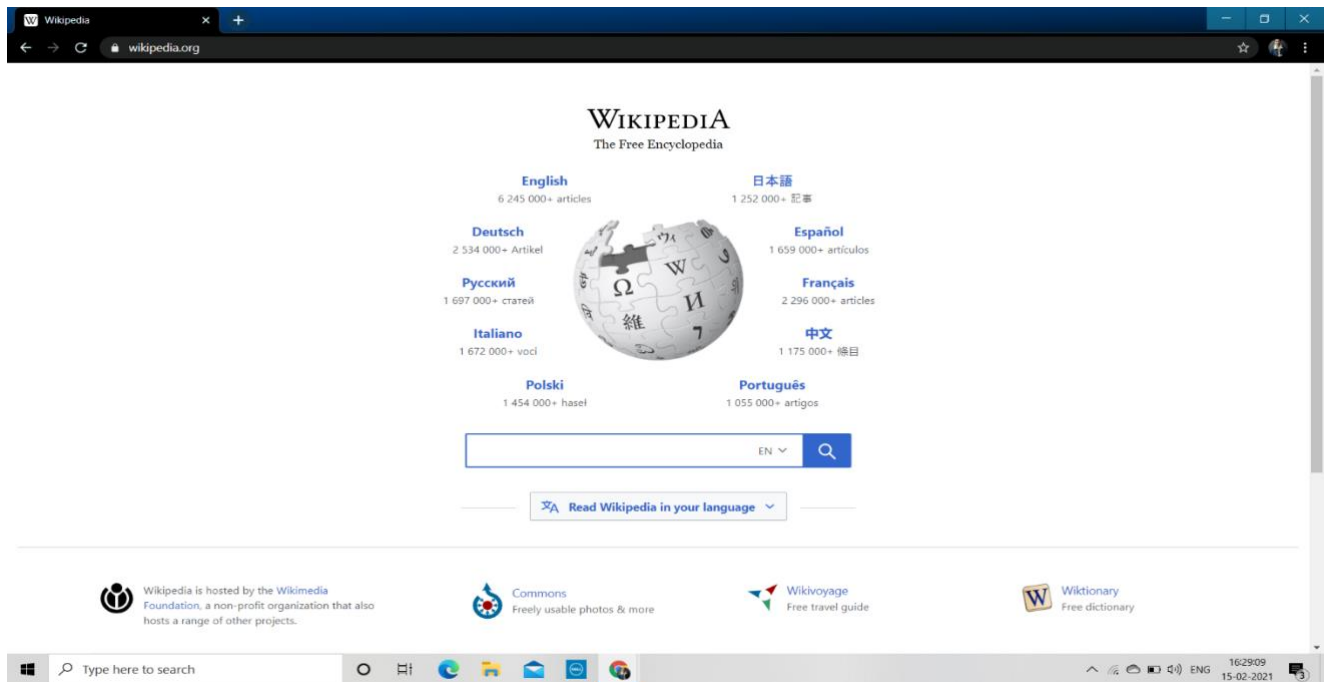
Wikipedia

wikipedia.org

WIKIPEDIA
The Free Encyclopedia

English
6 245 000+ articles

日本語
1 252 000+ 記事

Deutsch
2 534 000+ Artikel

Español
1 659 000+ artículos

Русский
1 697 000+ статей

Français
2 296 000+ articles

Italiano
1 672 000+ voci

中文
1 175 000+ 條目

Polski
1 454 000+ haseł

Português
1 055 000+ artigos

EN

Read Wikipedia in your language

Wikipedia is hosted by the Wikimedia Foundation, a non-profit organization that also hosts a range of other projects.

Commons
Freely usable photos & more

Wikivoyage
Free travel guide

Wiktionary
Free dictionary

Type here to search

ENG 16:29:09 15-02-2021

3